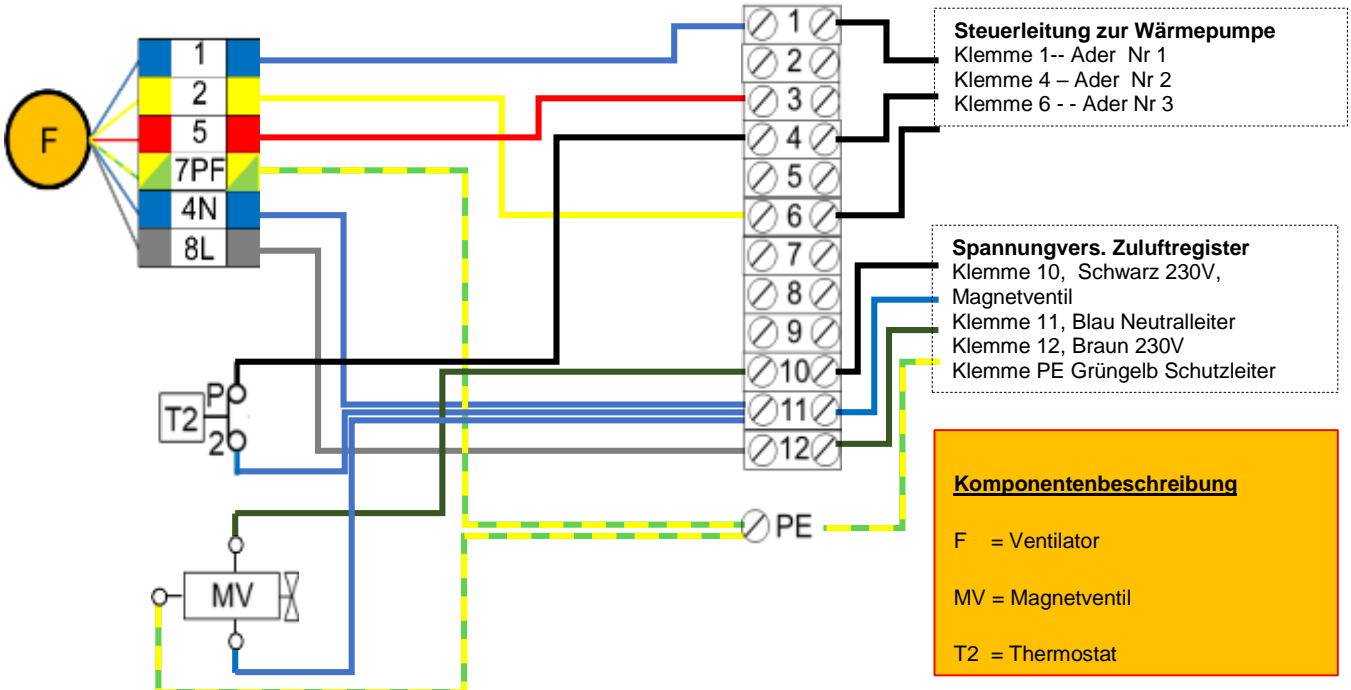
F

1
2
5
7PF
4N
8L

1
2
3
4
5
6
7
8
9
10
11
12

Steuerleitung zur Wärmepumpe
Klemme 1-- Ader Nr 1
Klemme 4 – Ader Nr 2
Klemme 6 - - Ader Nr 3

Spannungvers. Zuluftregister
Klemme 10, Schwarz 230V, Magnetventil
Klemme 11, Blau Neutralleiter
Klemme 12, Braun 230V
Klemme PE Grüngelb Schutzleiter

T2
P
2

PE

MV

Komponentenbeschreibung

F = Ventilator

MV = Magnetventil

T2 = Thermostat